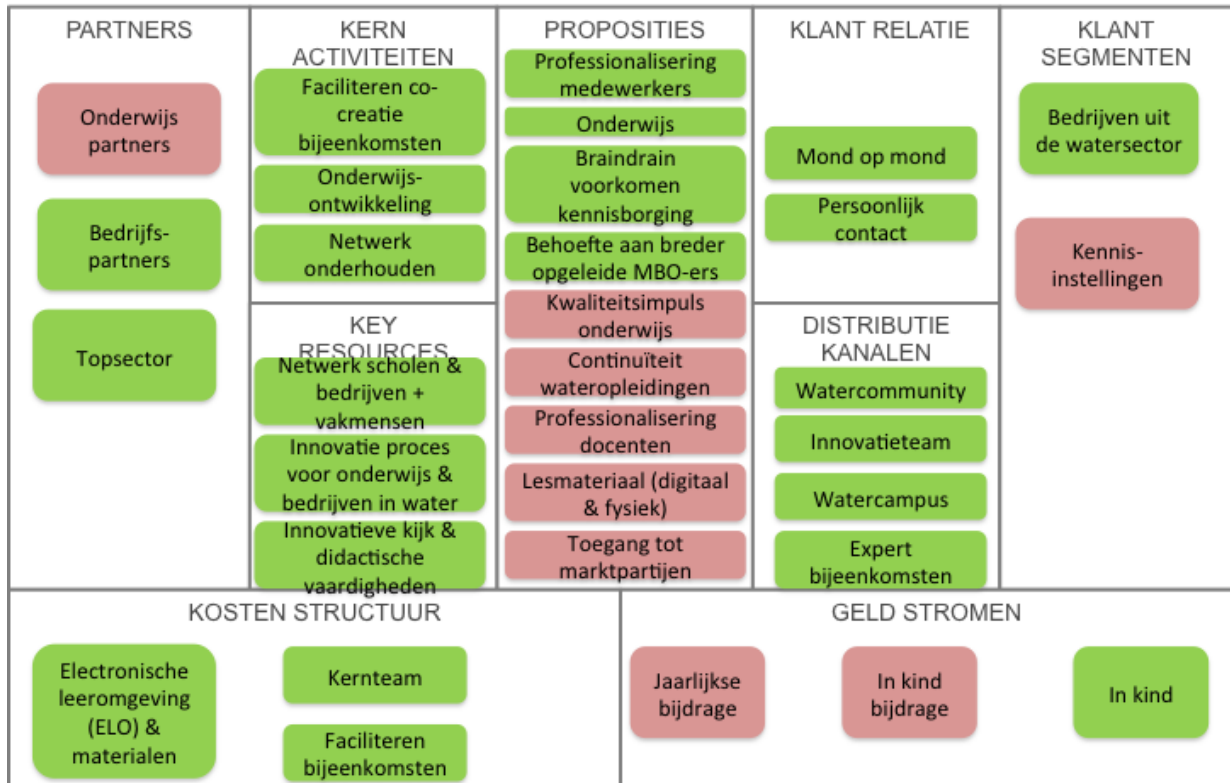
PARTNERS

Onderwijs partners

Bedrijfs-partners

Topsector

KERN ACTIVITEITEN

Faciliteren co-creatie bijeenkomsten

Onderwijs-ontwikkeling

Netwerk onderhouden

KEY RESOURCES

Netwerk scholen & bedrijven + vakmensen

Innovatie proces voor onderwijs & bedrijven in water

Innovatieve kijk & didactische vaardigheden

PROPOSITIES

Professionalisering medewerkers

Onderwijs

Braindrain voorkomen kennisborging

Behoefte aan breder opgeleide MBO-ers

Kwaliteitsimpuls onderwijs

Continuïteit wateropleidingen

Professionalisering docenten

Lesmateriaal (digitaal & fysiek)

Toegang tot marktpartijen

KLANT RELATIE

Mond op mond

Persoonlijk contact

DISTRIBUTIE KANALEN

Watercommunity

Innovatieteam

Watercampus

Expert bijeenkomsten

KLANT SEGMENTEN

Bedrijven uit de watersector

Kennis-instellingen

KOSTEN STRUCTUUR

Electronische leeromgeving (ELO) & materialen

Kernteam

Faciliteren bijeenkomsten

GELD STROMEN

Jaarlijkse bijdrage

In kind bijdrage

In kind